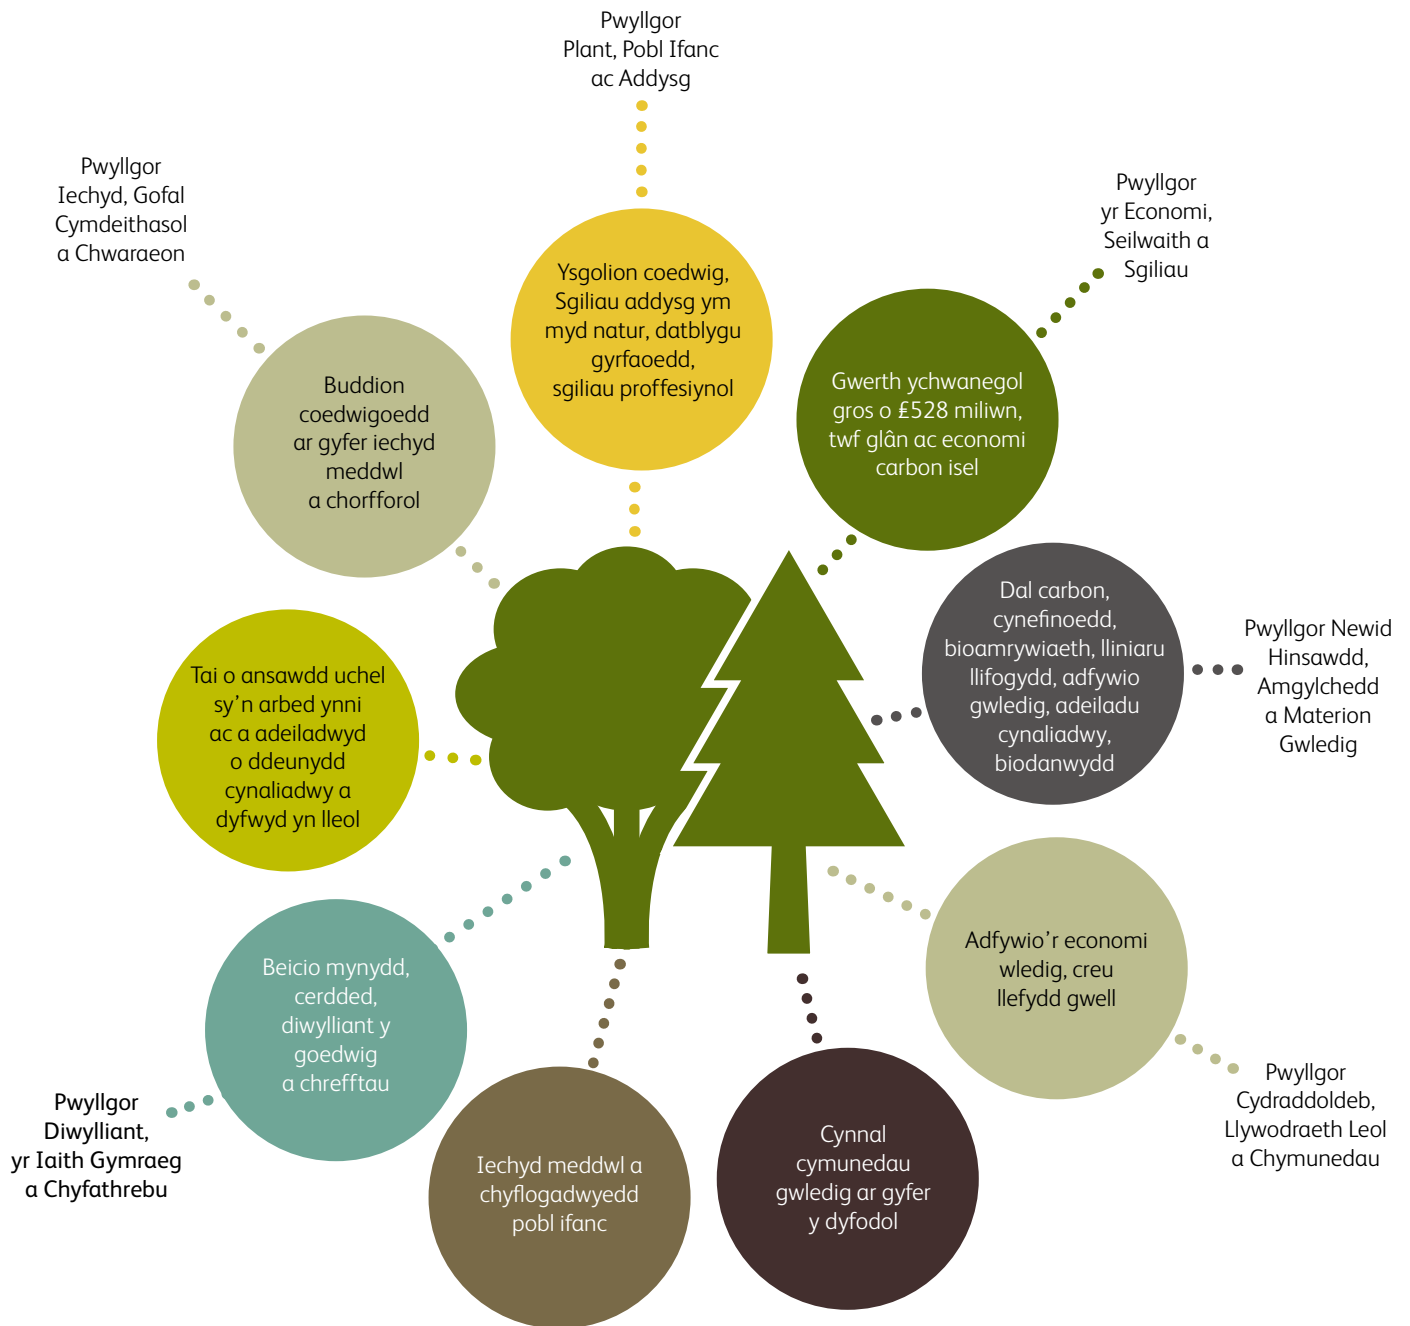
Pwyllgor
Plant, Pobl Ifanc
ac Addysg

Ysgolion coedwig, Sgiliau addysg ym myd natur, datblygu gyrfaoedd, sgiliau proffesiynol

Pwyllgor
Iechyd, Gofal Cymdeithasol a Chwaraeon

Buddion coedwigoedd ar gyfer iechyd meddwl a chorfforol

Pwyllgor
yr Economi, Seilwaith a Sgiliau

Gwerth ychwanegol gros o £528 miliwn, twf glân ac economi carbon isel

Dal carbon, cynefinoedd, bioamrywiaeth, lliniaru llifogydd, adfywio gwledig, adeiladu cynaliadwy, biodanwydd

Pwyllgor Newid Hinsawdd, Amgylchedd a Materion Gwledig

Tai o ansawdd uchel sy'n arbed ynni ac a adeiladwyd o ddeunydd cynaliadwy a dyfwyd yn lleol

Adfywio'r economi wledig, creu llefydd gwell

Pwyllgor
Cydraddoldeb, Llywodraeth Leol a Chymunedau

Beicio mynydd, cerdded, diwylliant y goedwig a chrefftau

Pwyllgor
Diwylliant, yr Iaith Gymraeg a Chyfathrebu

Iechyd meddwl a chyflogadwyedd pobl ifanc

Cynnal cymunedau gwledig ar gyfer y dyfodol